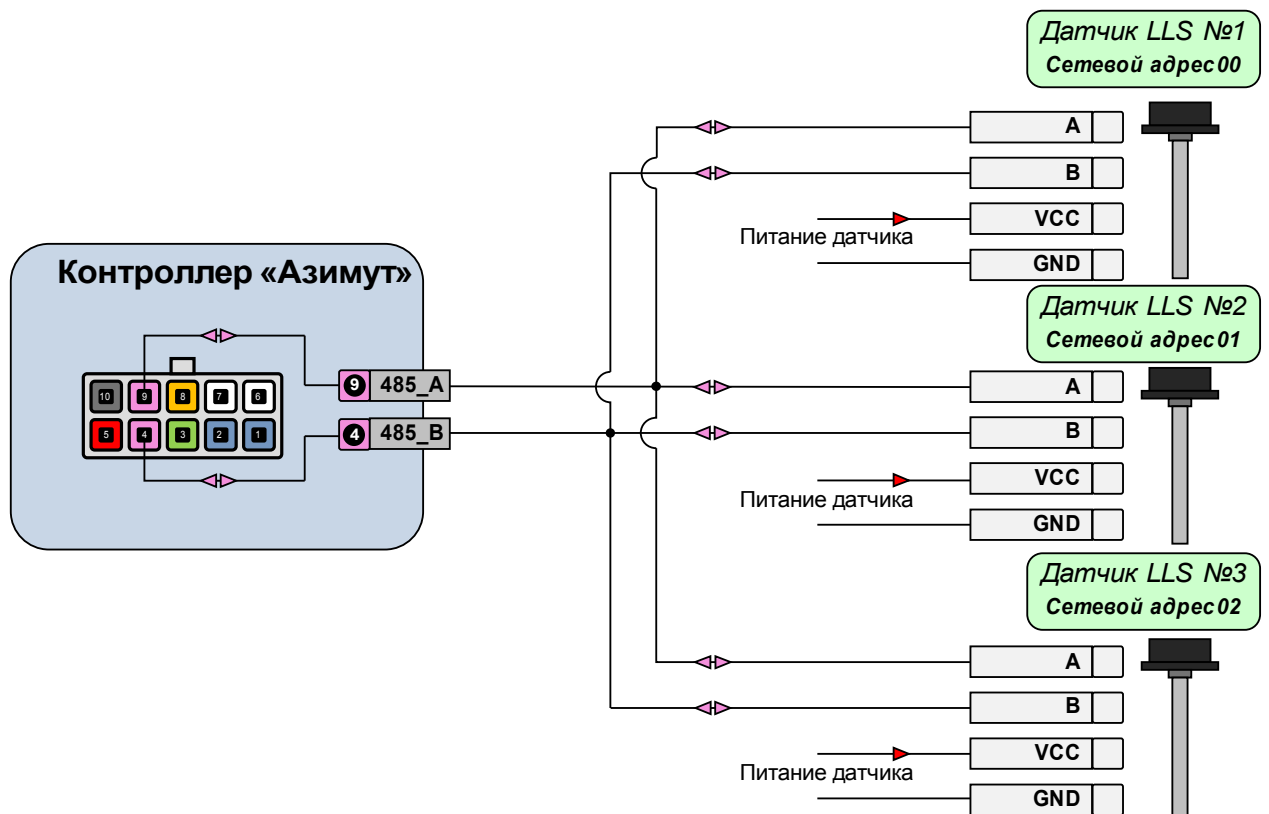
Датчик LLS №1
Сетевой адрес 00

A
B
VCC
Питание датчика
GND

Контроллер «Азимут»

10 9 8 7 6
5 4 3 2 1

9 485_A
4 485_B

Датчик LLS №2
Сетевой адрес 01

A
B
VCC
Питание датчика
GND

Датчик LLS №3
Сетевой адрес 02

A
B
VCC
Питание датчика
GND